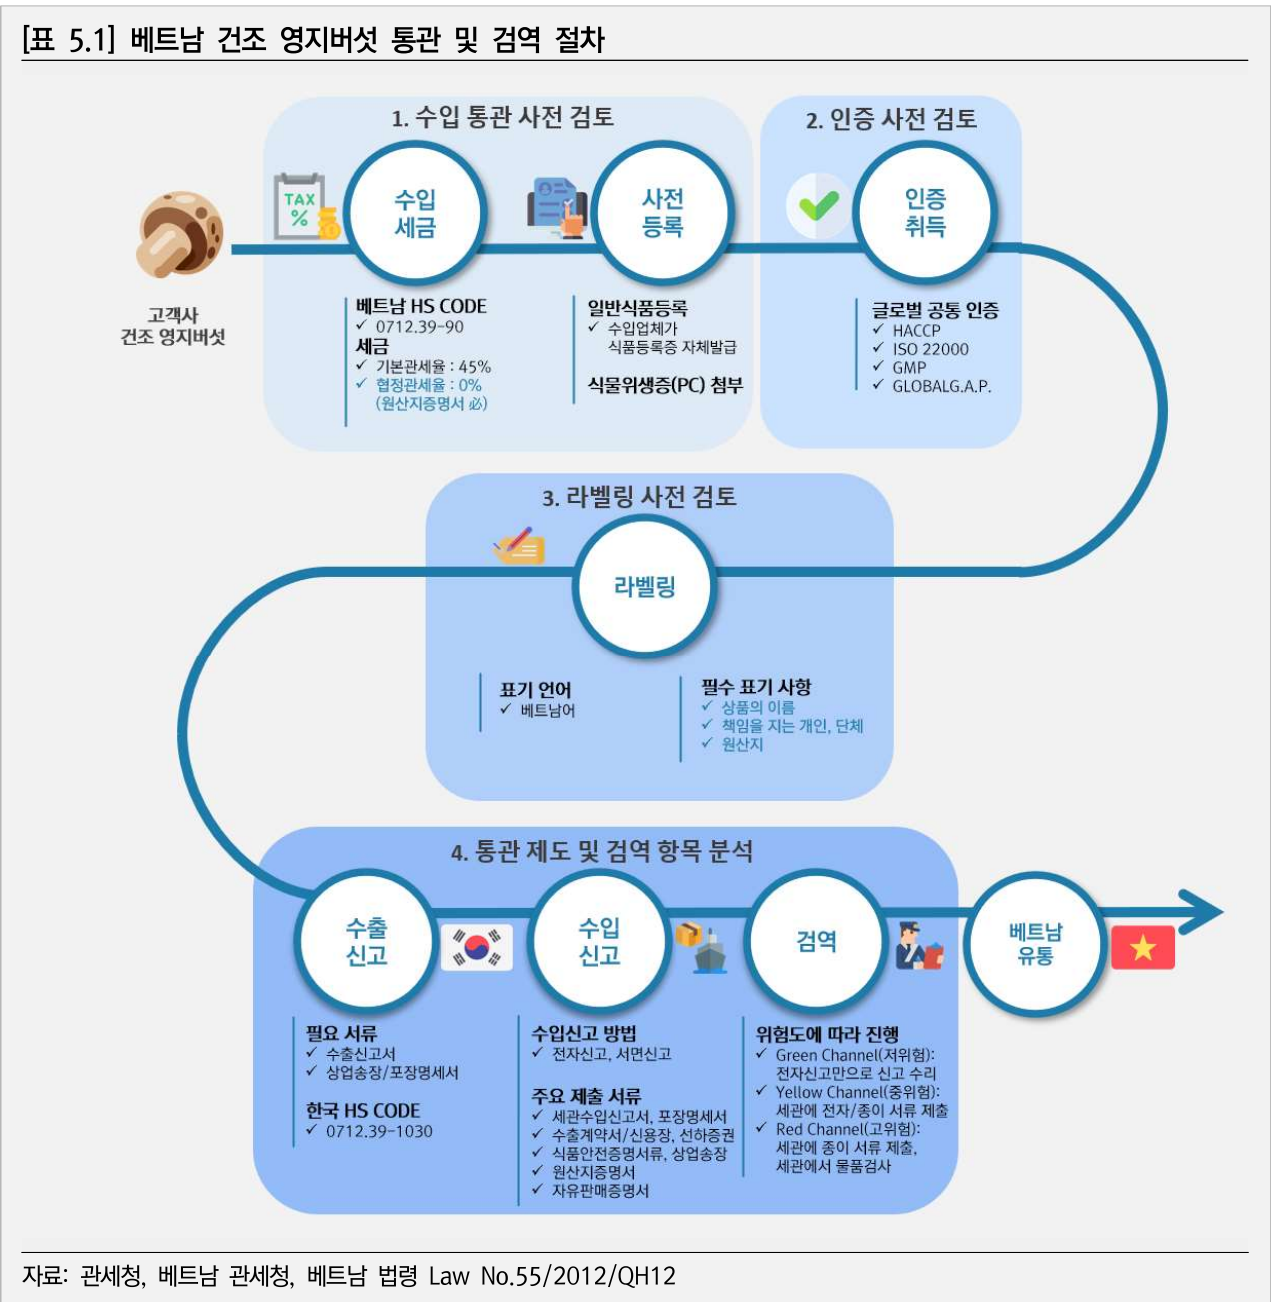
[표 5.1] 베트남 건조 영지버섯 통관 및 검역 절차

1. 수입 통관 사전 검토

2. 인증 사전 검토

TAX %

수입 세금

사전 등록

인증 취득

고객사 건조 영지버섯

베트남 HS CODE
✓ 0712.39-90
세금
✓ 기본관세율 : 45%
✓ 협정관세율 : 0% (원산지증명서 必)

일반식품등록
✓ 수입업체가 식품등록증 자체발급
식물위생증(PC) 첨부

글로벌 공통 인증
✓ HACCP
✓ ISO 22000
✓ GMP
✓ GLOBALG.A.P.

3. 라벨링 사전 검토

라벨링

표기 언어
✓ 베트남어

필수 표기 사항
✓ 상품의 이름
✓ 책임을 지는 개인, 단체
✓ 원산지

4. 통관 제도 및 검역 항목 분석

수출 신고

수입 신고

검역

베트남 유통

필요 서류
✓ 수출신고서
✓ 상업송장/포장명세서

한국 HS CODE
✓ 0712.39-1030

수입신고 방법
✓ 전자신고, 서면신고

주요 제출 서류
✓ 세관수입신고서, 포장명세서
✓ 수출계약서/신용장, 선하증권
✓ 식품안전증명서류, 상업송장
✓ 원산지증명서
✓ 자유판매증명서

위험도에 따라 진행
✓ Green Channel(저위험): 전자신고만으로 신고 수리
✓ Yellow Channel(중위험): 세관에 전자/종이 서류 제출
✓ Red Channel(고위험): 세관에 종이 서류 제출, 세관에서 물품검사

자료: 관세청, 베트남 관세청, 베트남 법령 Law No.55/2012/QH12